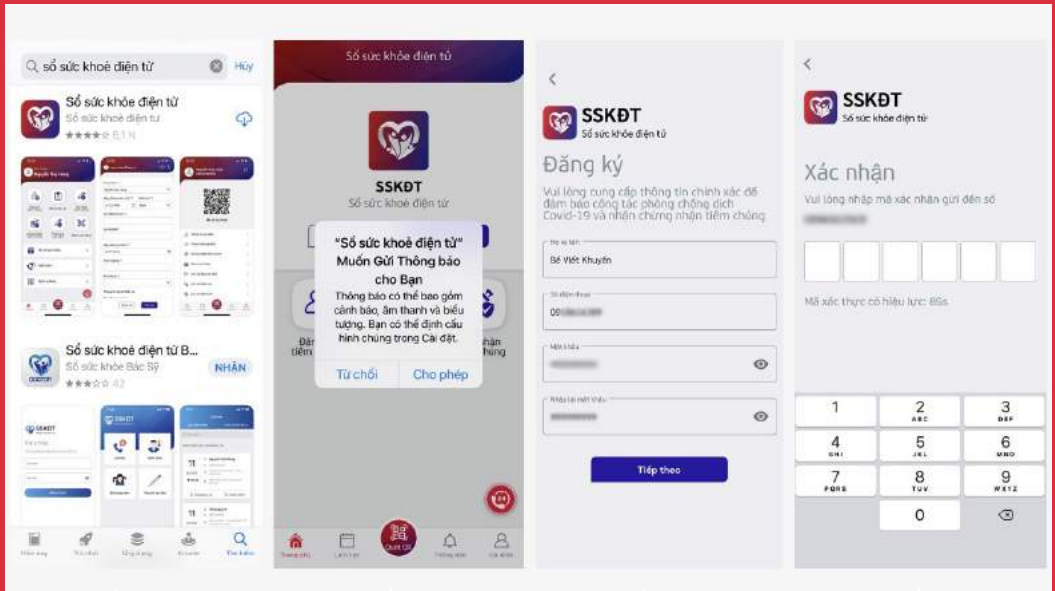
sổ sức khoẻ điện tử Hủy

Sổ sức khỏe điện tử
Sổ sức khoẻ điện tử
★★★★☆ 6,1 N

Sổ sức khoẻ điện tử B...
Sổ sức khoẻ Bác Sỹ
★★★☆☆ 42
NHẬN

Sổ sức khỏe điện tử

SSKĐT
Sổ sức khoẻ điện tử

"Sổ sức khoẻ điện tử" Muốn Gửi Thông báo cho Bạn
Thông báo có thể bao gồm cảnh báo, âm thanh và biểu tượng. Bạn có thể định cấu hình chúng trong Cài đặt.
Từ chối Cho phép

Quét QR

SSKĐT
Sổ sức khỏe điện tử
Đăng ký
Vui lòng cung cấp thông tin chính xác để đảm bảo công tác phòng chống dịch Covid-19 và nhận chứng nhận tiêm chủng
Họ và tên
Bế Viết Khuyến
Số điện thoại
09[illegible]
Mật khẩu
Nhập lại mật khẩu
Tiếp theo

SSKĐT
Sổ sức khỏe điện tử
Xác nhận
Vui lòng nhập mã xác nhận gửi đến số
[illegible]
Mã xác thực có hiệu lực: 89s
1
2 ABC
3 DEF
4 GHI
5 JKL
6 MNO
7 PQRS
8 TUV
9 WXYZ
0